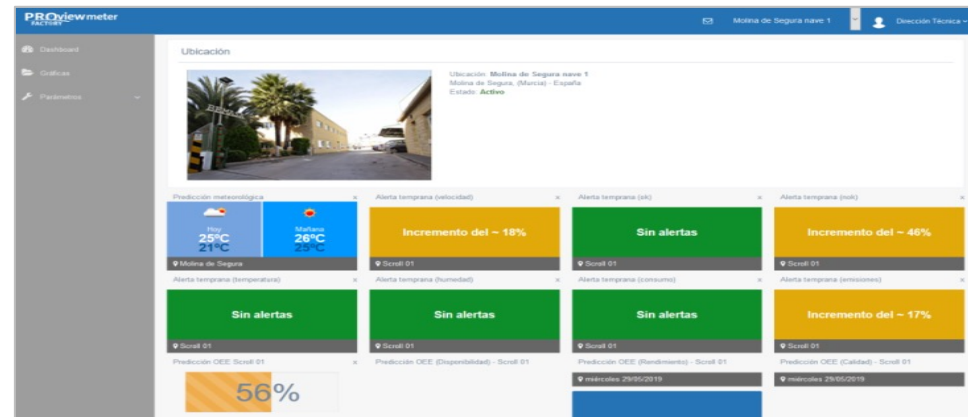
PROviewmeter FACTORY

Molina de Segura nave 1

Dirección Técnica

Dashboard

Gráficas

Parámetros

Ubicación

Ubicación: Molina de Segura nave 1
Molina de Segura, (Murcia) - España
Estado: Activo

Predicción meteorológica

Hoy
25°C
21°C

Mañana
26°C
25°C

Molina de Segura

Alerta temprana (velocidad)

Incremento del ~ 18%

Scroll 01

Alerta temprana (sh)

Sin alertas

Scroll 01

Alerta temprana (noh)

Incremento del ~ 46%

Scroll 01

Alerta temprana (temperatura)

Sin alertas

Scroll 01

Alerta temprana (humedad)

Sin alertas

Scroll 01

Alerta temprana (consumo)

Sin alertas

Scroll 01

Alerta temprana (emisiones)

Incremento del ~ 17%

Scroll 01

Predicción OEE Scroll 01

56%

Predicción OEE (Disponibilidad) - Scroll 01

Predicción OEE (Rendimiento) - Scroll 01

miércoles 29/05/2019

Predicción OEE (Calidad) - Scroll 01

miércoles 29/05/2019